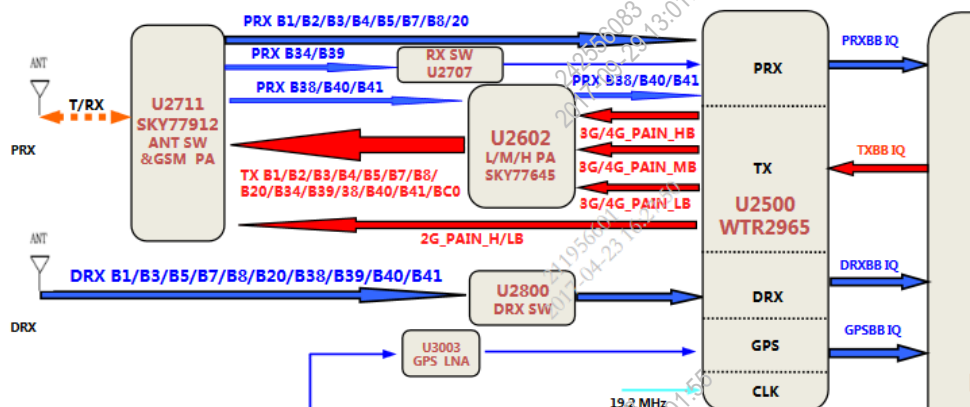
PRX B1/B2/B3/B4/B5/B7/B8/20

PRX B34/B39

RX SW
U2707

PRX B38/B40/B41

PRX B38/B40/B41

ANT

T/RX

PRX

U2711
SKY77912
ANT SW
&GSM PA

U2602
L/M/H PA
SKY77645

3G/4G_PAIN_HB

3G/4G_PAIN_MB

3G/4G_PAIN_LB

TX B1/B2/B3/B4/B5/B7/B8/
B20/B34/B39/38/B40/B41/BC0

2G_PAIN_H/LB

PRX

TX

U2500
WTR2965

DRX

GPS

CLK

PRXBB IQ

TXBB IQ

DRXBB IQ

GPSBB IQ

ANT

DRX B1/B3/B5/B7/B8/B20/B38/B39/B40/B41

DRX

U2800
DRX SW

U3003
GPS LNA

19.2 MHz